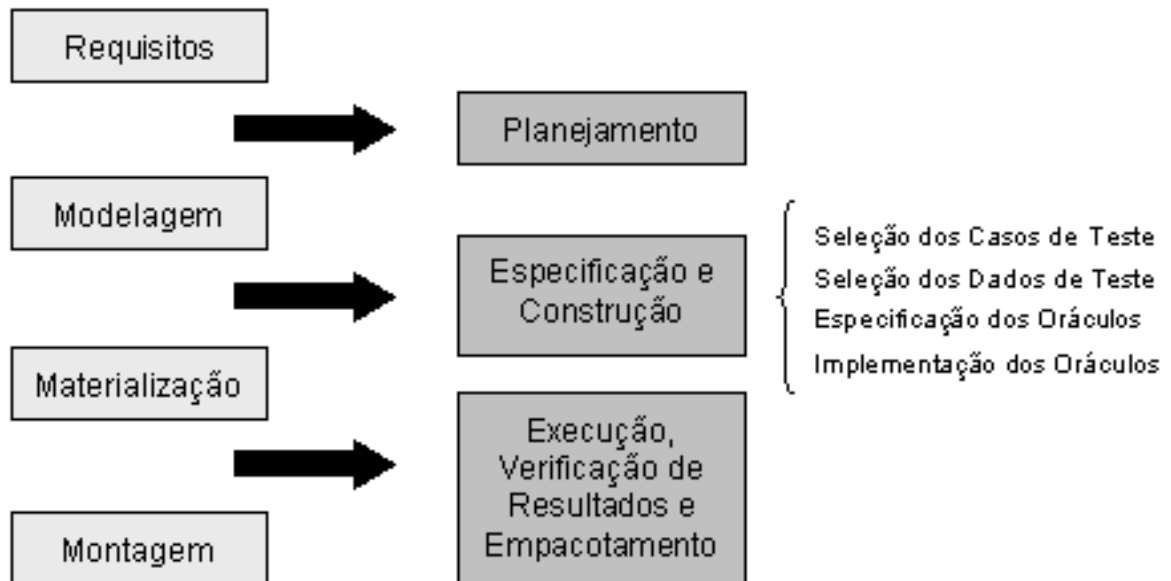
Requisitos

Planejamento

Modelagem

Especificação e Construção

Seleção dos Casos de Teste
Seleção dos Dados de Teste
Especificação dos Oráculos
Implementação dos Oráculos

Materialização

Execução, Verificação de Resultados e Empacotamento

Montagem